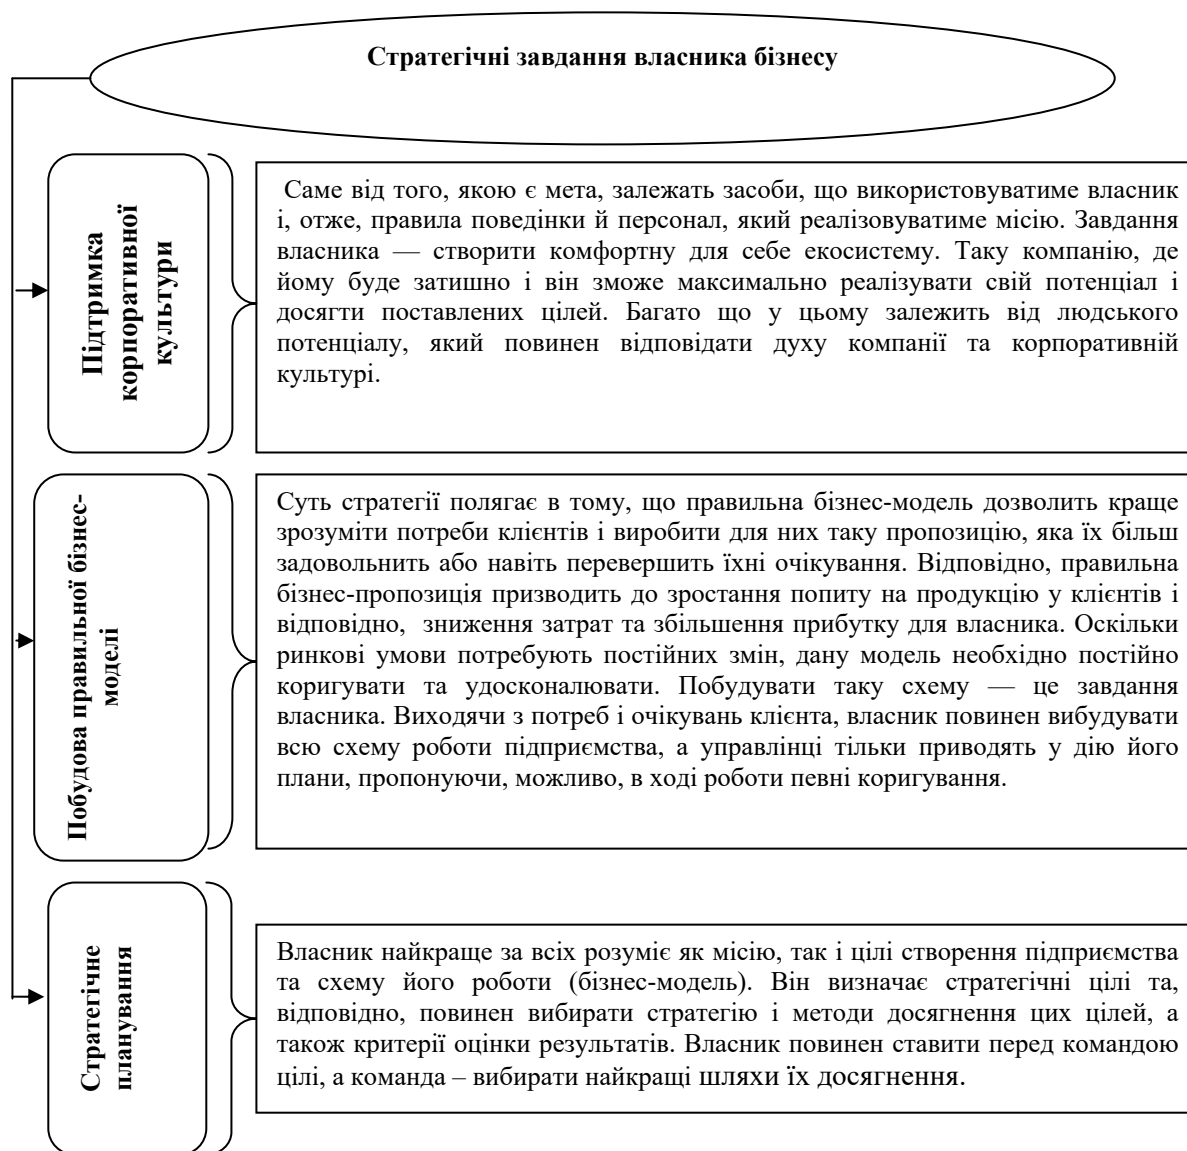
Стратегічні завдання власника бізнесу

Підтримка корпоративної культури

Саме від того, якою є мета, залежать засоби, що використовуватиме власник і, отже, правила поведінки й персонал, який реалізовуватиме місію. Завдання власника — створити комфортну для себе екосистему. Таку компанію, де йому буде затишно і він зможе максимально реалізувати свій потенціал і досягти поставлених цілей. Багато що у цьому залежить від людського потенціалу, який повинен відповідати духу компанії та корпоративній культурі.

Побудова правильної бізнес-моделі

Суть стратегії полягає в тому, що правильна бізнес-модель дозволить краще зрозуміти потреби клієнтів і виробити для них таку пропозицію, яка їх більш задовольнить або навіть перевершить їхні очікування. Відповідно, правильна бізнес-пропозиція призводить до зростання попиту на продукцію у клієнтів і відповідно, зниження затрат та збільшення прибутку для власника. Оскільки ринкові умови потребують постійних змін, дану модель необхідно постійно коригувати та удосконалювати. Побудувати таку схему — це завдання власника. Виходячи з потреб і очікувань клієнта, власник повинен вибудувати всю схему роботи підприємства, а управлінці тільки приводять у дію його плани, пропонуючи, можливо, в ході роботи певні коригування.

Стратегічне планування

Власник найкраще за всіх розуміє як місію, так і цілі створення підприємства та схему його роботи (бізнес-модель). Він визначає стратегічні цілі та, відповідно, повинен вибирати стратегію і методи досягнення цих цілей, а також критерії оцінки результатів. Власник повинен ставити перед командою цілі, а команда – вибирати найкращі шляхи їх досягнення.